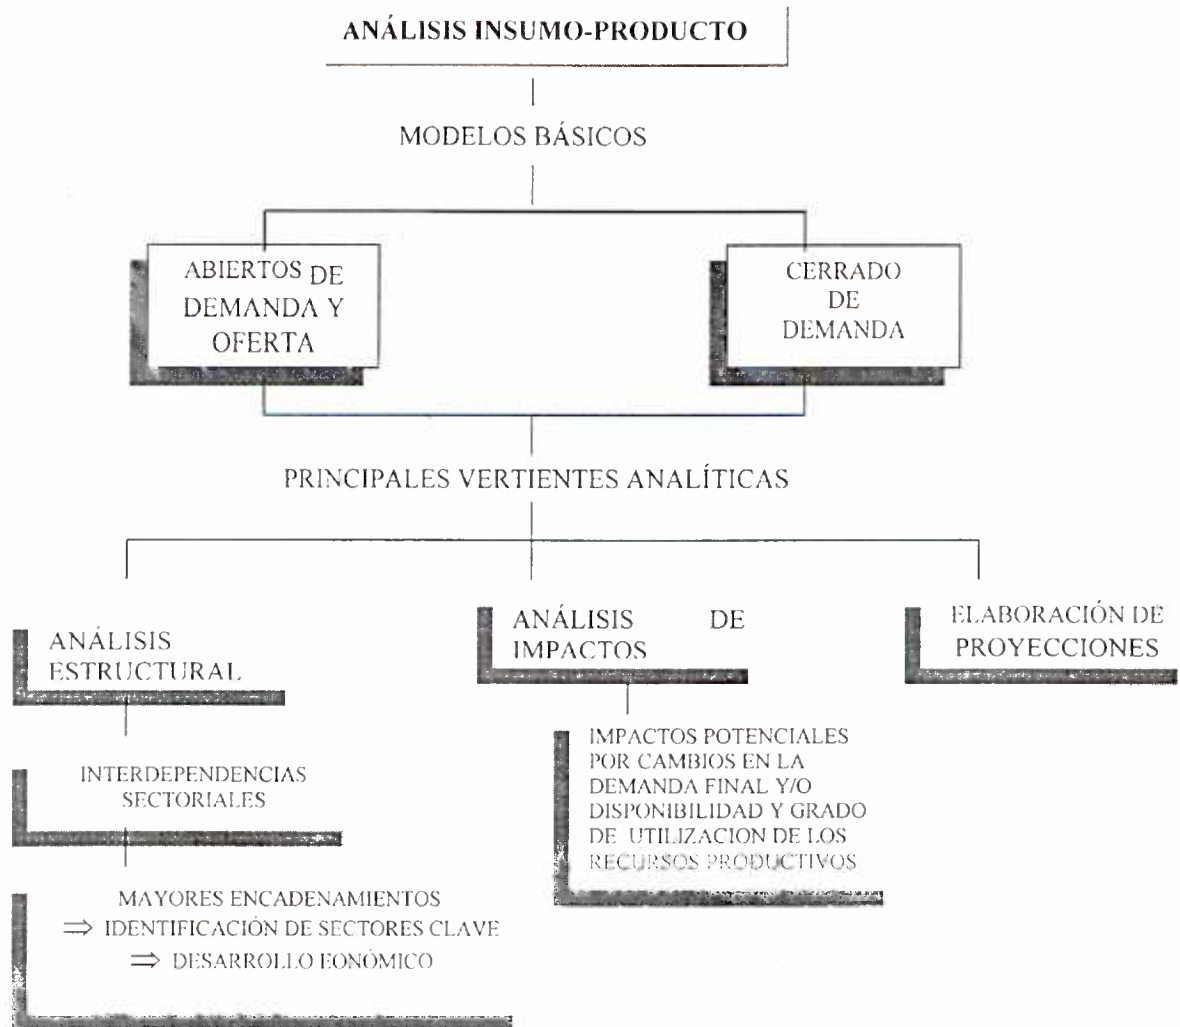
ANÁLISIS INSUMO-PRODUCTO

MODELOS BÁSICOS

ABIERTOS DE DEMANDA Y OFERTA

CERRADO DE DEMANDA

PRINCIPALES VERTIENTES ANALÍTICAS

ANÁLISIS ESTRUCTURAL

INTERDEPENDENCIAS SECTORIALES

MAYORES ENCADENAMIENTOS
$\Rightarrow$ IDENTIFICACIÓN DE SECTORES CLAVE
$\Rightarrow$ DESARROLLO EONÓMICO

ANÁLISIS DE IMPACTOS

IMPACTOS POTENCIALES POR CAMBIOS EN LA DEMANDA FINAL Y/O DISPONIBILIDAD Y GRADO DE UTILIZACION DE LOS RECURSOS PRODUCTIVOS

ELABORACIÓN DE PROYECCIONES